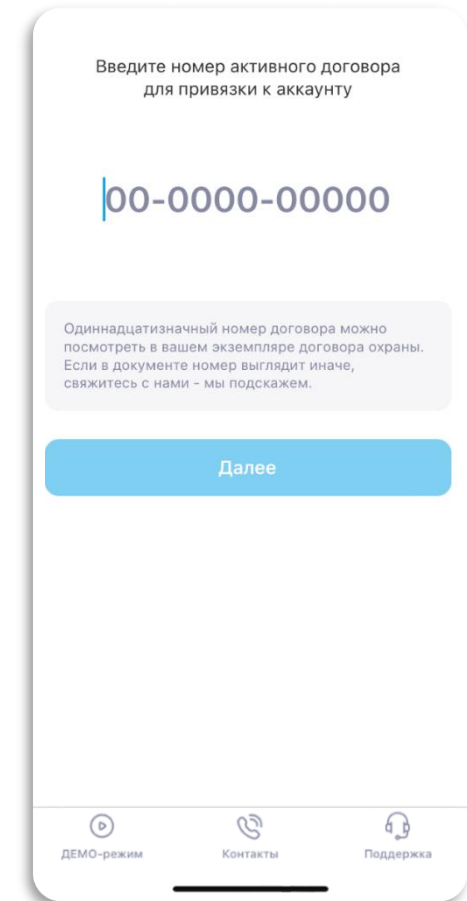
Введите номер активного договора для привязки к аккаунту

00-0000-00000

Одиннадцатизначный номер договора можно посмотреть в вашем экземпляре договора охраны. Если в документе номер выглядит иначе, свяжитесь с нами - мы подскажем.

Далее

ДЕМО-режим

Контакты

Поддержка